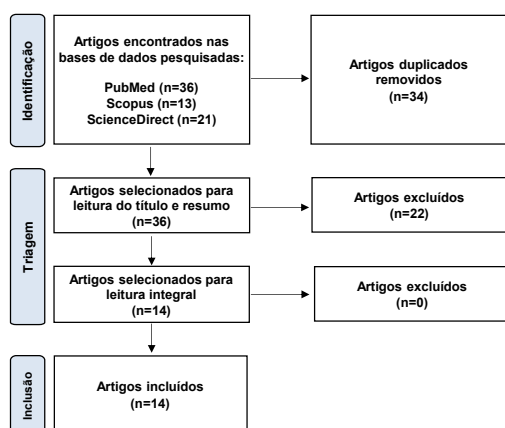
Identificação

Artigos encontrados nas bases de dados pesquisadas:

PubMed (n=36)
Scopus (n=13)
ScienceDirect (n=21)

Artigos duplicados removidos
(n=34)

Triagem

Artigos selecionados para leitura do título e resumo
(n=36)

Artigos excluídos
(n=22)

Artigos selecionados para leitura integral
(n=14)

Artigos excluídos
(n=0)

Inclusão

Artigos incluídos
(n=14)